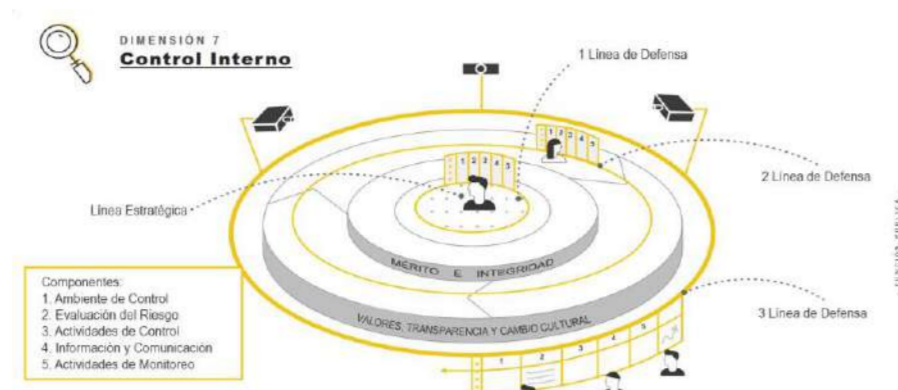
DIMENSIÓN 7
Control Interno

1 Línea de Defensa

2 Línea de Defensa

Línea Estratégica

3 Línea de Defensa

MÉRITO E INTEGRIDAD

VALORES, TRANSPARENCIA Y CAMBIO CULTURAL

1 2 3 4 5

1 2 3 4 5

1 2 3 4 5

Componentes:
1. Ambiente de Control
2. Evaluación del Riesgo
3. Actividades de Control
4. Información y Comunicación
5. Actividades de Monitoreo

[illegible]